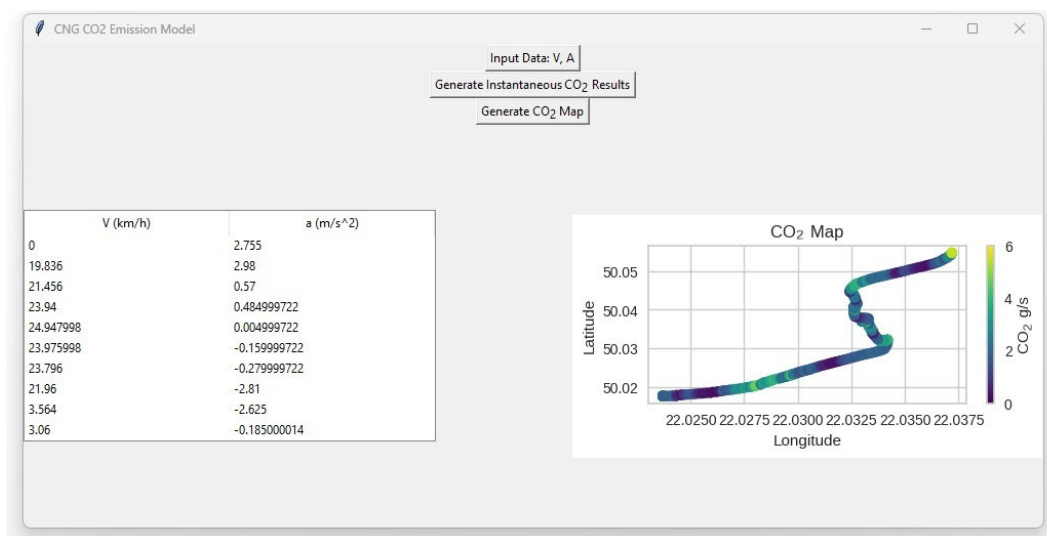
CNG CO2 Emission Model

Input Data: V, A

Generate Instantaneous $CO_2$ Results

Generate $CO_2$ Map

| V (km/h) | a (m/s^2) |
|---|---|
| 0 | 2.755 |
| 19.836 | 2.98 |
| 21.456 | 0.57 |
| 23.94 | 0.484999722 |
| 24.947998 | 0.004999722 |
| 23.975998 | -0.159999722 |
| 23.796 | -0.279999722 |
| 21.96 | -2.81 |
| 3.564 | -2.625 |
| 3.06 | -0.185000014 |

$CO_2$ Map

50.05
50.04
50.03
50.02

Latitude

22.0250 22.0275 22.0300 22.0325 22.0350 22.0375

Longitude

6
4
2
0

$CO_2$ g/s